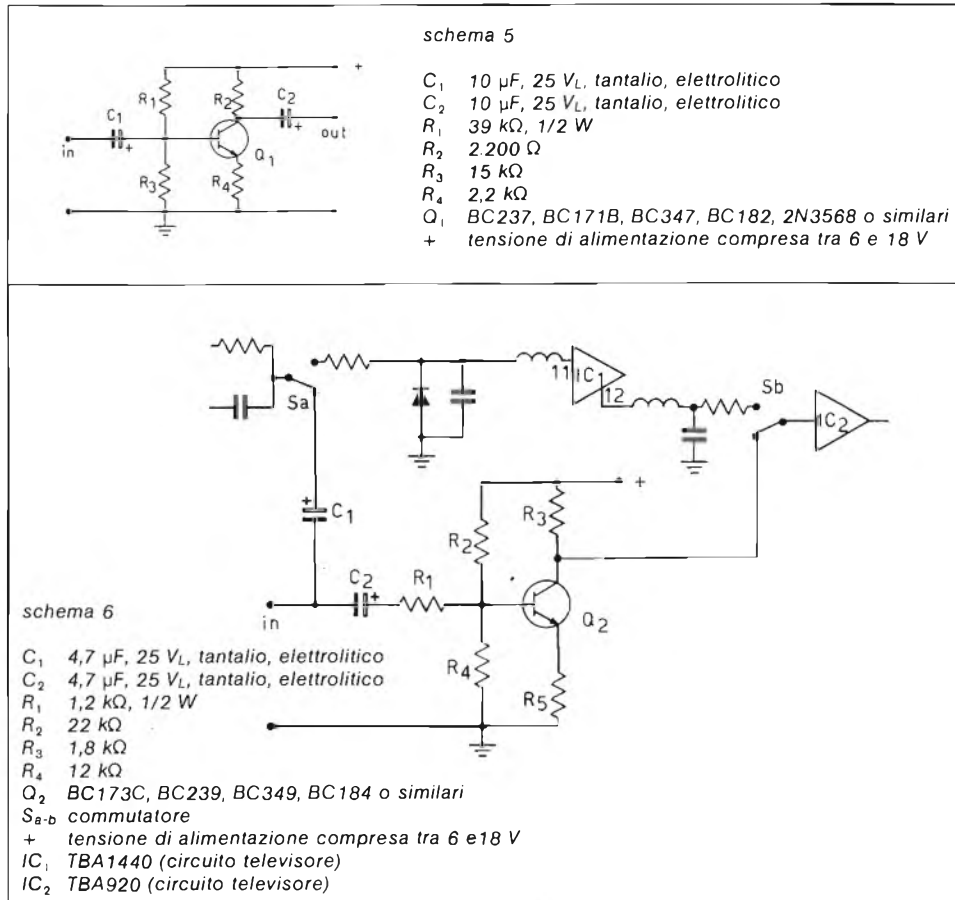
+
$R_1$
$R_2$
$C_1$
$C_2$
in
out
$Q_1$
$R_3$
$R_4$

schema 5

$C_1$ 10 µF, 25 $V_L$, tantalio, elettrolitico
$C_2$ 10 µF, 25 $V_L$, tantalio, elettrolitico
$R_1$ 39 kΩ, 1/2 W
$R_2$ 2.200 Ω
$R_3$ 15 kΩ
$R_4$ 2,2 kΩ
$Q_1$ BC237, BC171B, BC347, BC182, 2N3568 o similari
+ tensione di alimentazione compresa tra 6 e 18 V

Sa
11
$IC_1$
12
Sb
$IC_2$
+
$C_1$
$R_3$
$R_2$
$C_2$
$R_1$
in
$Q_2$
$R_4$
$R_5$

schema 6

$C_1$ 4,7 µF, 25 $V_L$, tantalio, elettrolitico
$C_2$ 4,7 µF, 25 $V_L$, tantalio, elettrolitico
$R_1$ 1,2 kΩ, 1/2 W
$R_2$ 22 kΩ
$R_3$ 1,8 kΩ
$R_4$ 12 kΩ
$Q_2$ BC173C, BC239, BC349, BC184 o similari
$S_{a-b}$ commutatore
+ tensione di alimentazione compresa tra 6 e18 V
$IC_1$ TBA1440 (circuito televisore)
$IC_2$ TBA920 (circuito televisore)